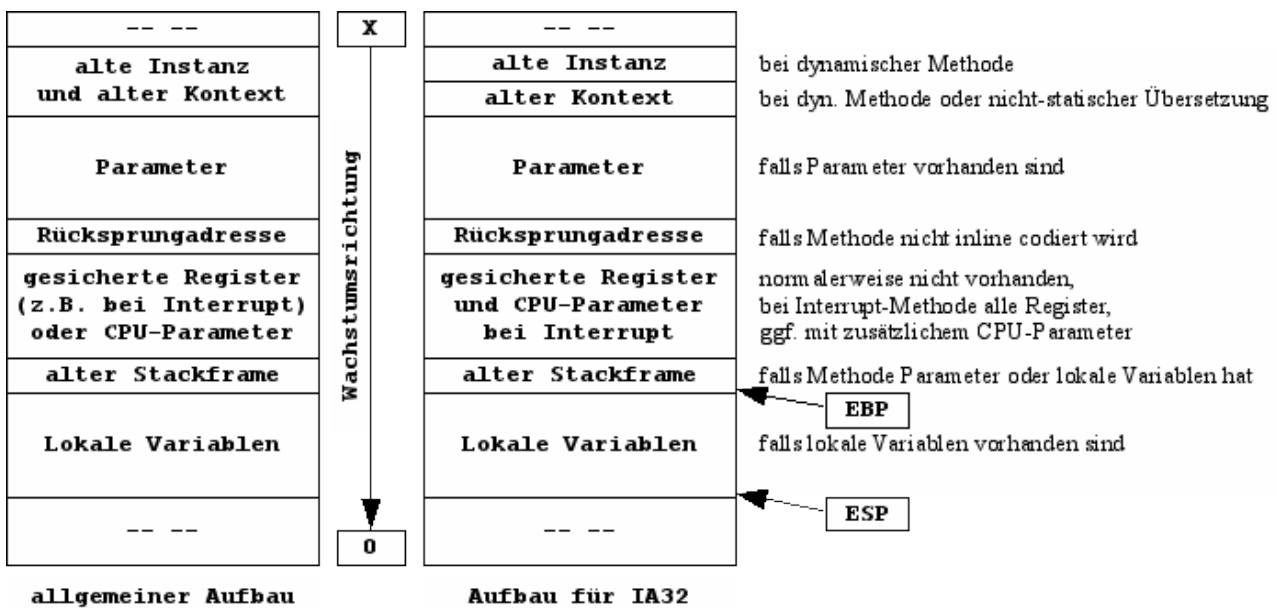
-- --

alte Instanz und alter Kontext

Parameter

Rücksprungadresse

gesicherte Register (z.B. bei Interrupt) oder CPU-Parameter

alter Stackframe

Lokale Variablen

-- --

allgemeiner Aufbau

X

Wachstumsrichtung

0

-- --

alte Instanz

alter Kontext

Parameter

Rücksprungadresse

gesicherte Register und CPU-Parameter bei Interrupt

alter Stackframe

Lokale Variablen

-- --

Aufbau für IA32

bei dynamischer Methode

bei dyn. Methode oder nicht-statischer Übersetzung

falls Parameter vorhanden sind

falls Methode nicht inline codiert wird

normalerweise nicht vorhanden, bei Interrupt-Methode alle Register, ggf. mit zusätzlichem CPU-Parameter

falls Methode Parameter oder lokale Variablen hat

EBP

falls lokale Variablen vorhanden sind

ESP